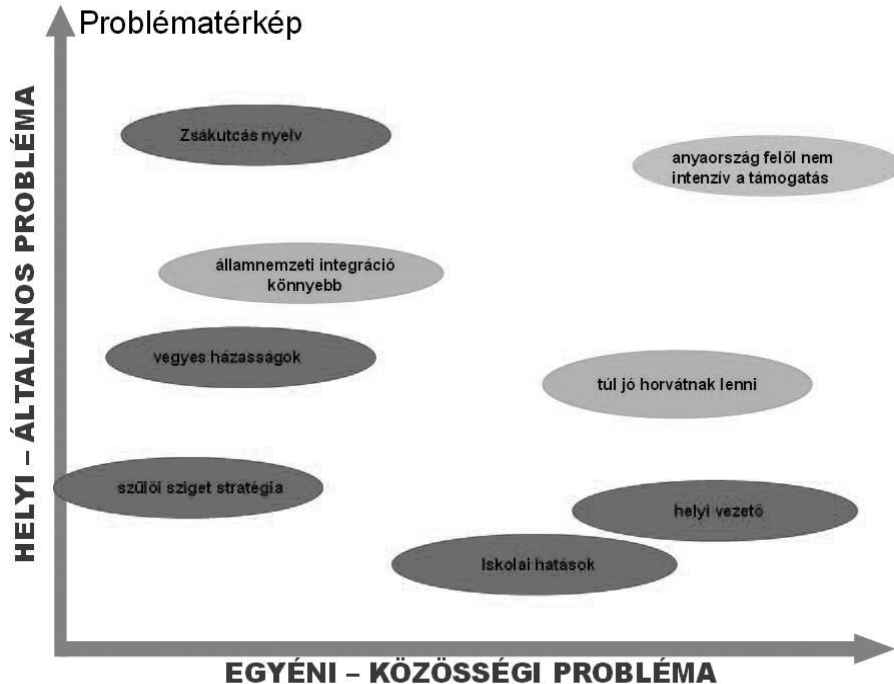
Problématérkép

HELYI – ÁLTALÁNOS PROBLÉMA

Zsákutcás nyelv

anyaország felől nem intenzív a támogatás

államnemzeti integráció könnyebb

vegyes házasságok

túl jó horvátnak lenni

szülői sziget stratégia

helyi vezető

Iskolai hatások

EGYÉNI – KÖZÖSSÉGI PROBLÉMA